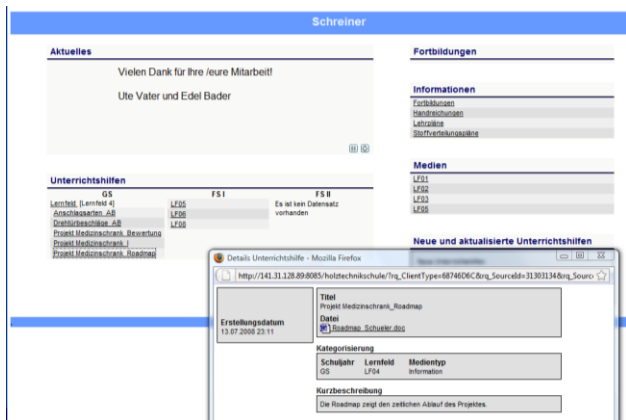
Schreiner

Aktuelles

Vielen Dank für Ihre /eure Mitarbeit!

Ute Vater und Edel Bader

Fortbildungen

Informationen

Fortbildungen
Handreichungen
Lehrpläne
Stoffverteilungspläne

Medien

LF01
LF02
LF03
LF05

Neue und aktualisierte Unterrichtshilfen

Unterrichtshilfen

| GS | FS I | FS II |
|---|---|---|
| Lernfeld: [Lernfeld 4] | LF05 | Es ist kein Datensatz vorhanden |
| Anschlagsarten_AB | LF06 | |
| Drehtürbeschläge_AB | LF08 | |
| Projekt Medizinschrank_Bewertung | | |
| Projekt Medizinschrank_I | | |
| Projekt Medizinschrank_Roadmap | | |

Details Unterrichtshilfe - Mozilla Firefox

http://141.31.128.89:8085/holztechnikschule/?rq_ClientType=68746D6C&rq_SourceId=31303134&rq_Sourc

Erstellungsdatum
13.07.2008 23:11

Titel
Projekt Medizinschrank_Roadmap

Datei
Roadmap_Schueler.doc

Kategorisierung

| Schuljahr | Lernfeld | Medientyp |
|---|---|---|
| GS | LF04 | Information |

Kurzbeschreibung

Die Roadmap zeigt den zeitlichen Ablauf des Projektes.